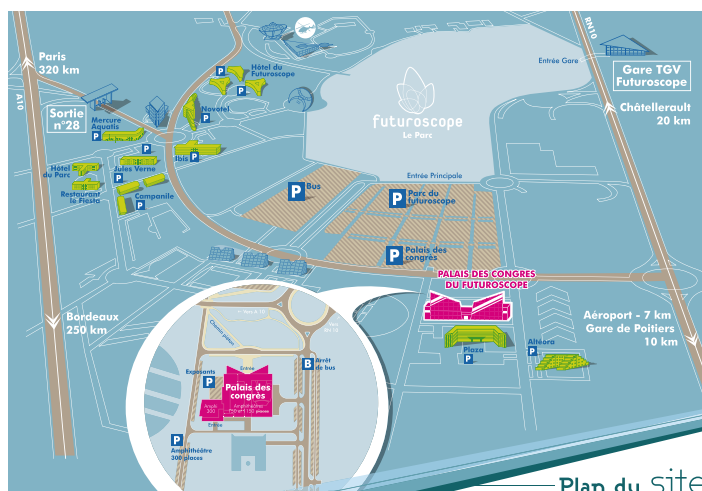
Paris
320 km

A10

Sortie
n°28

Mercure
Aquatis

P

Hôtel du
Futuroscope

P

Novotel

P

Ibis

P

P

Jules Verne

Hôtel
du Parc

Restaurant
le Fiesta

P

Campanile

futuroscope
Le Parc

Entrée Gare

RN10

Gare TGV
Futuroscope

Châtellerault
20 km

Entrée Principale

P Bus

P Parc du futuroscope

P Palais des congrès

PALAIS DES CONGRES
DU FUTUROSCOPE

Bordeaux
250 km

Aéroport - 7 km
Gare de Poitiers
10 km

P Plaza

Altéora

P

Entrée

Exposants

P

Palais des
congrès

Amphithéâtre
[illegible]

Arrêt
de bus

B

P

Amphithéâtre
300 places

Plan du site